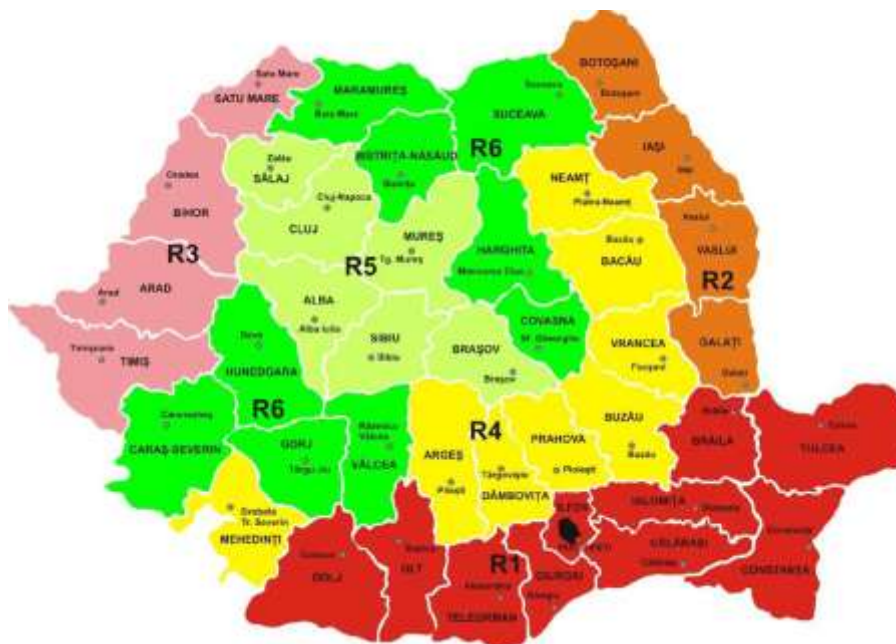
SATU MARE
Satu Mare
MARAMUREȘ
Baia Mare
SUCEAVA
Suceava
BOTOȘANI
Botoșani
IAȘI
Iași
BISTRIȚA-NĂSĂUD
Bistrița
R6
NEAMȚ
Piatra-Neamț
Zalău
SĂLAJ
Oradea
BIHOR
Cluj-Napoca
CLUJ
MUREȘ
Tg. Mureș
HARGHITA
Miercurea Ciuc
Bacău
BACĂU
Vaslui
VASLUI
R3
R5
R2
Arad
ARAD
ALBA
Alba Iulia
COVASNA
Sf. Gheorghe
Deva
HUNEDOARA
SIBIU
Sibiu
BRAȘOV
Brașov
VRANCEA
Focșani
GALAȚI
Galați
Timișoara
TIMIȘ
Caransebeș
CARAȘ-SEVERIN
R6
GORJ
Târgu Jiu
Râmnicu Vâlcea
VÂLCEA
R4
ARGEȘ
Pitești
Târgoviște
DÂMBOVIȚA
PRAHOVA
Ploiești
BUZĂU
Buzău
Brăila
BRĂILA
Tulcea
TULCEA
Drobeta Tr. Severin
MEHEDINȚI
ILFOV
IALOMIȚA
Slobozia
CĂLĂRAȘI
Călărași
Constanța
CONSTANȚA
Craiova
DOLJ
Slatina
OLT
R1
Alexandria
TELEORMAN
Giurgiu
GIURGIU
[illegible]